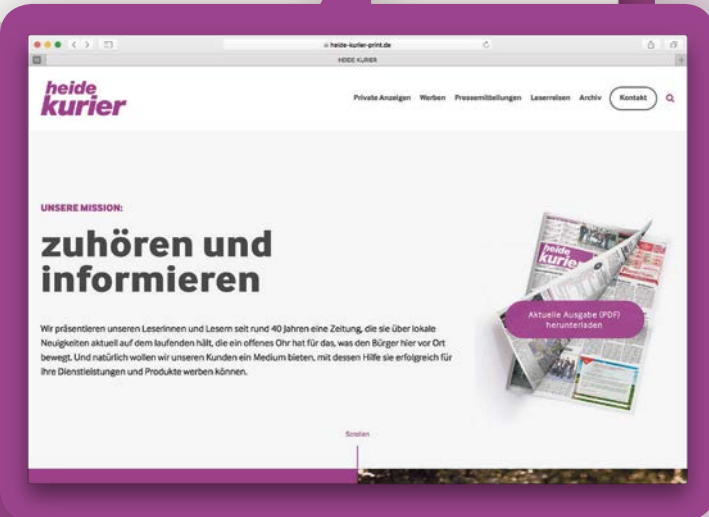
heide-kurier-print.de

HEIDE KURIER

heide kurier

Private Anzeigen Werben Pressemitteilungen Leserreisen Archiv Kontakt

UNSERE MISSION:

zuhören und informieren

Wir präsentieren unseren Leserinnen und Lesern seit rund 40 Jahren eine Zeitung, die sie über lokale Neuigkeiten aktuell auf dem laufenden hält, die ein offenes Ohr hat für das, was den Bürger hier vor Ort bewegt. Und natürlich wollen wir unseren Kunden ein Medium bieten, mit dessen Hilfe sie erfolgreich für ihre Dienstleistungen und Produkte werben können.

heide kurier

Aktuelle Ausgabe (PDF) herunterladen

Scrollen